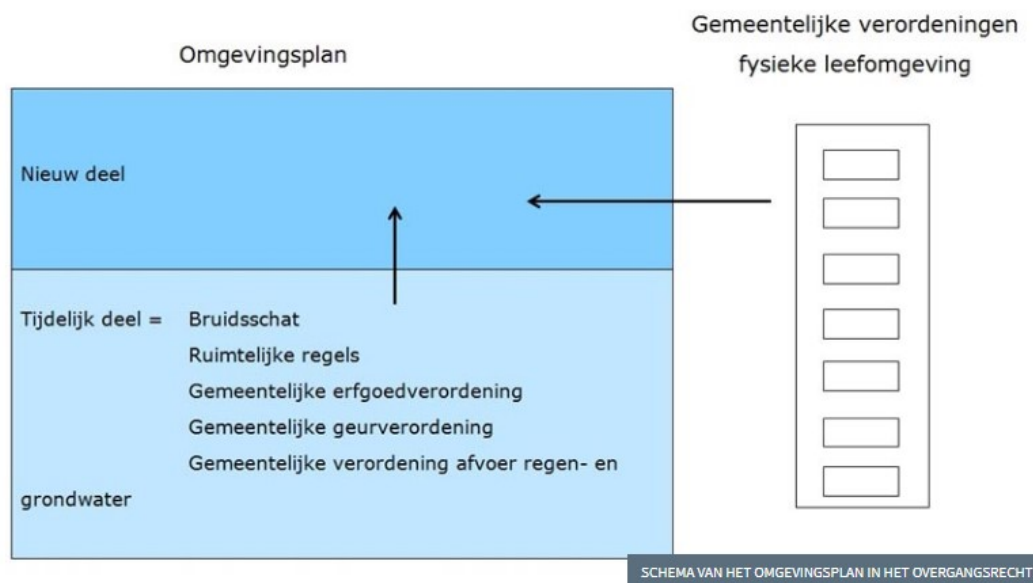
Omgevingsplan

Gemeentelijke verordeningen fysieke leefomgeving

Nieuw deel

Tijdelijk deel = Bruidsschat
Ruimtelijke regels
Gemeentelijke erfgoedverordening
Gemeentelijke geurverordening
Gemeentelijke verordening afvoer regen- en grondwater

SCHEMA VAN HET OMGEVINGSPLAN IN HET OVERGANGSRECHT